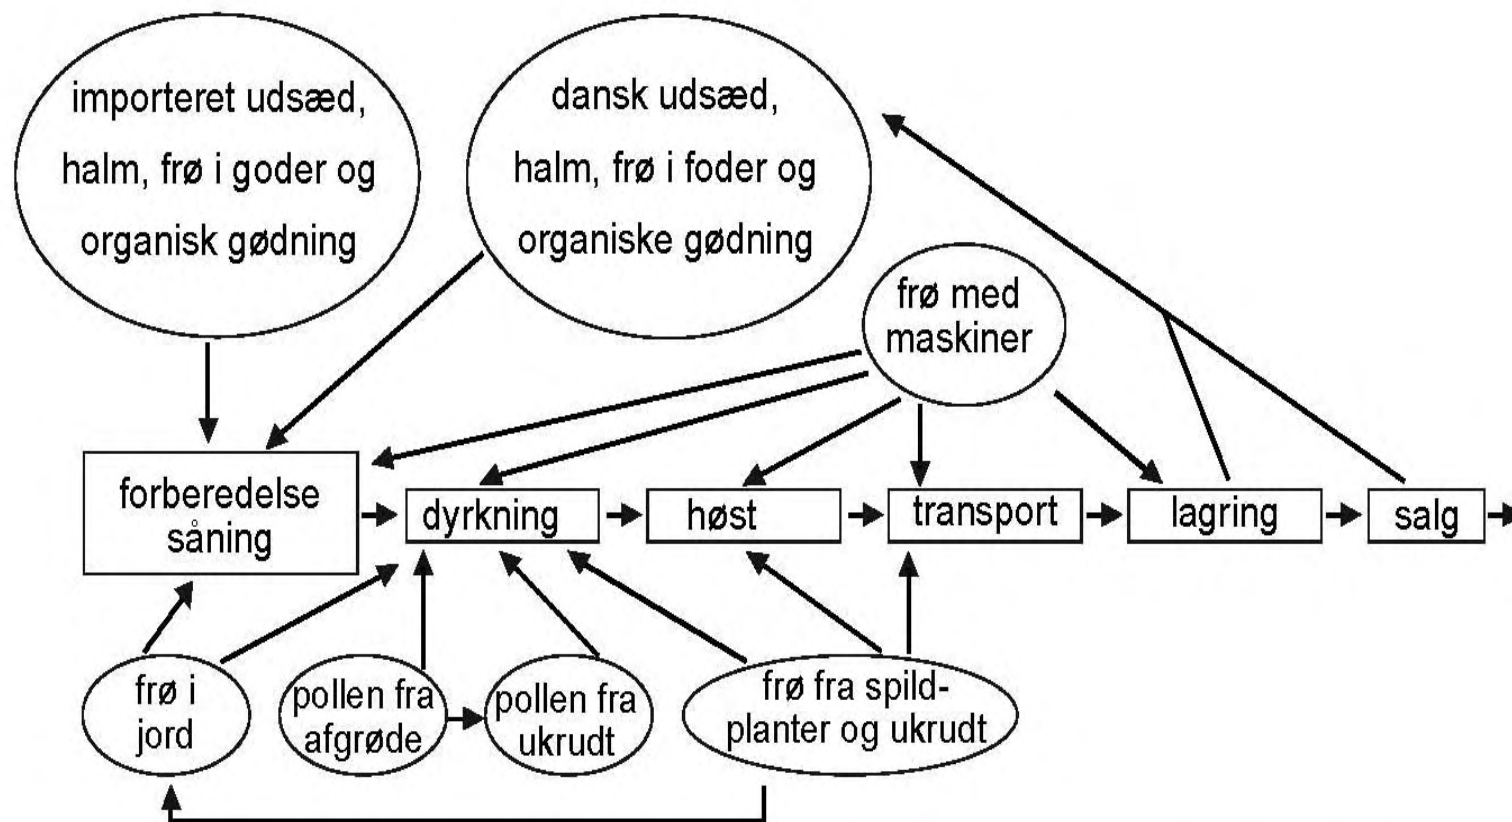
importeret udsæd, halm, frø i goder og organisk gødning

dansk udsæd, halm, frø i foder og organiske gødning

frø med maskiner

forberedelse såning

dyrkning

høst

transport

lagring

salg

frø i jord

pollen fra afgrøde

pollen fra ukrudt

frø fra spild-planter og ukrudt